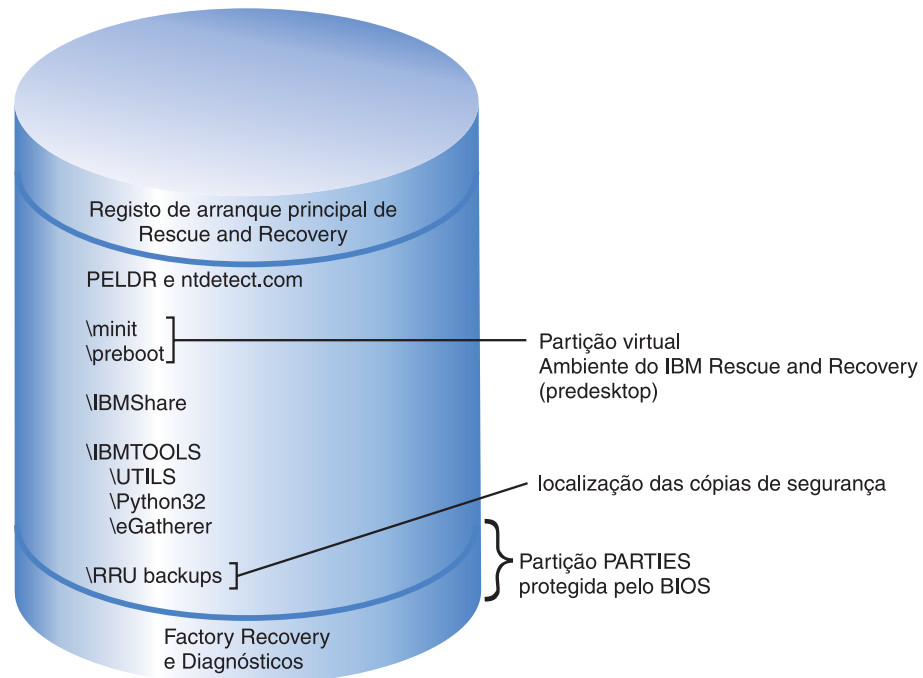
Registo de arranque principal de Rescue and Recovery

PELDR e ntdetect.com

\minit
\preboot

Partição virtual
Ambiente do IBM Rescue and Recovery
(predesktop)

\IBMShare

\IBMTOOLS
\UTILS
\Python32
\eGatherer

localização das cópias de segurança

\RRU backups

Partição PARTIES
protegida pelo BIOS

Factory Recovery
e Diagnósticos